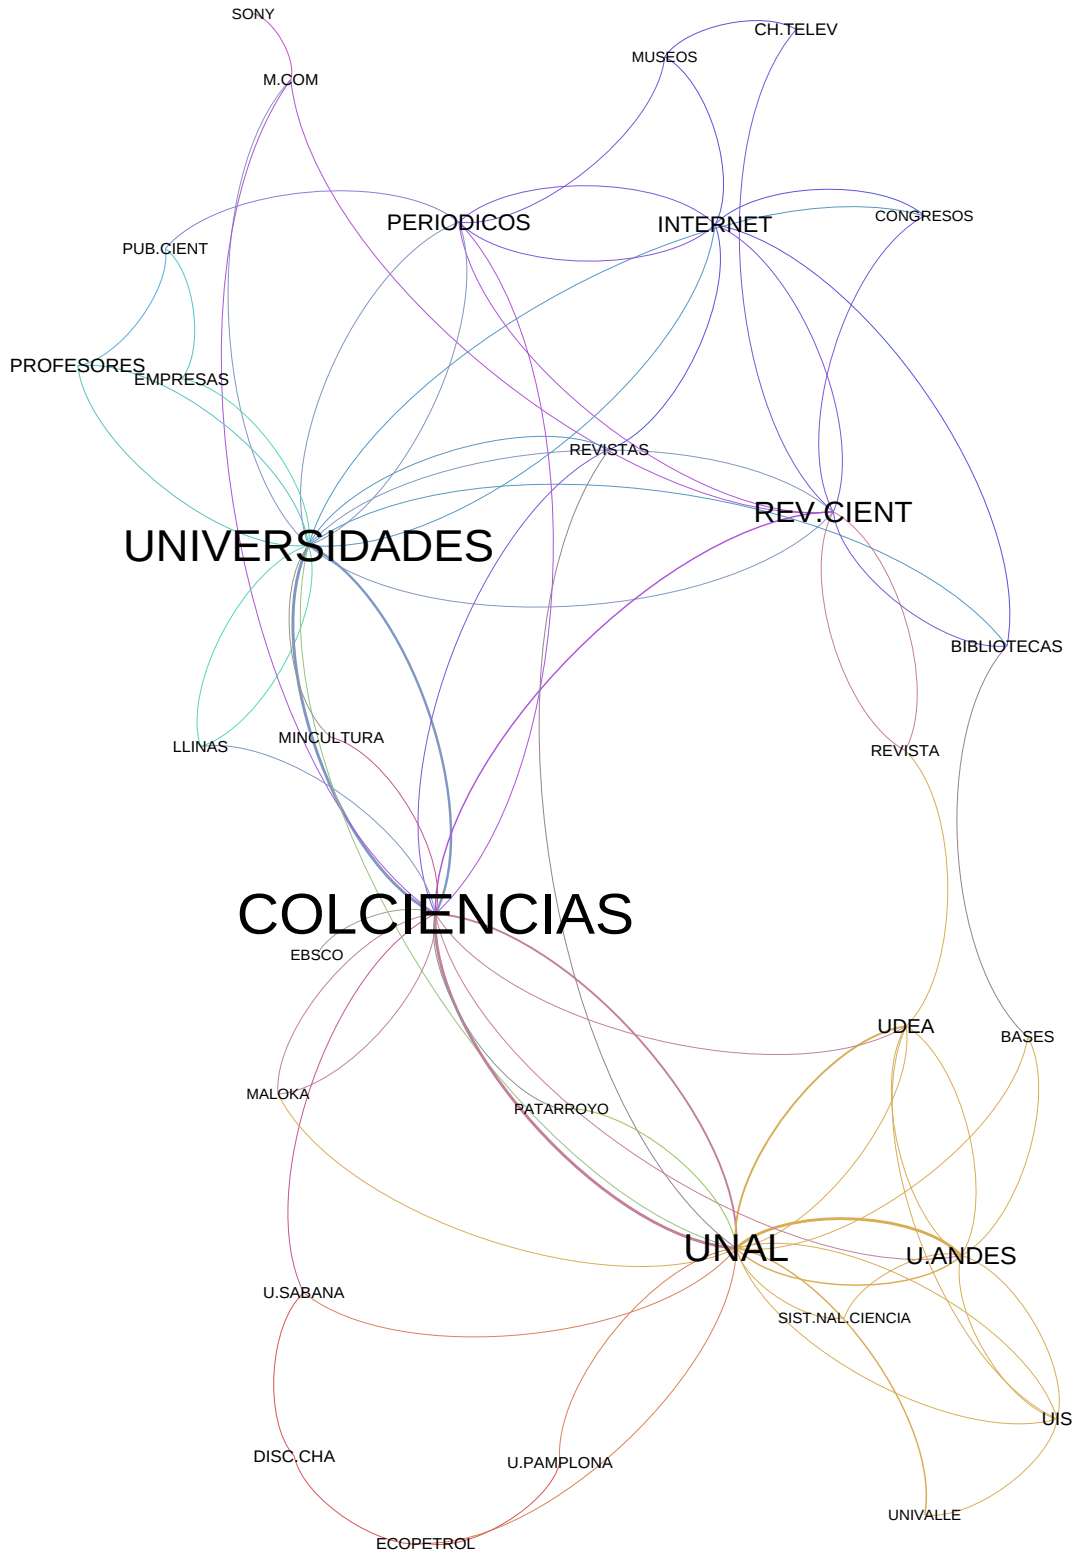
SONY
CH.TELEV
MUSEOS
M.COM
PERIODICOS
INTERNET
CONGRESOS
PUB.CIENT
PROFESORES
EMPRESAS
REVISTAS
REV.CIENT
UNIVERSIDADES
BIBLIOTECAS
LLINAS
MINCULTURA
REVISTA
COLCIENCIAS
EBSCO
UDEA
BASES
MALOKA
PATARROYO
UNAL
U.ANDES
SIST.NAL.CIENCIA
U.SABANA
UIS
DISC.CHA
U.PAMPLONA
UNIVALLE
ECOPETROL